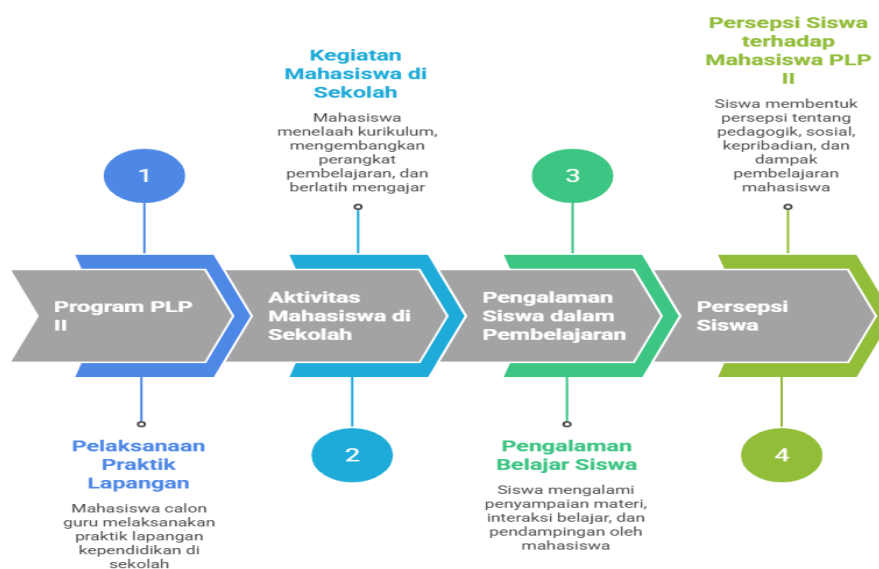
Kegiatan Mahasiswa di Sekolah

Mahasiswa menelaah kurikulum, mengembangkan perangkat pembelajaran, dan berlatih mengajar

Persepsi Siswa terhadap Mahasiswa PLP II

Siswa membentuk persepsi tentang pedagogik, sosial, kepribadian, dan dampak pembelajaran mahasiswa

1

3

Program PLP II

Aktivitas Mahasiswa di Sekolah

Pengalaman Siswa dalam Pembelajaran

Persepsi Siswa

2

4

Pelaksanaan Praktik Lapangan

Mahasiswa calon guru melaksanakan praktik lapangan kependidikan di sekolah

Pengalaman Belajar Siswa

Siswa mengalami penyampaian materi, interaksi belajar, dan pendampingan oleh mahasiswa